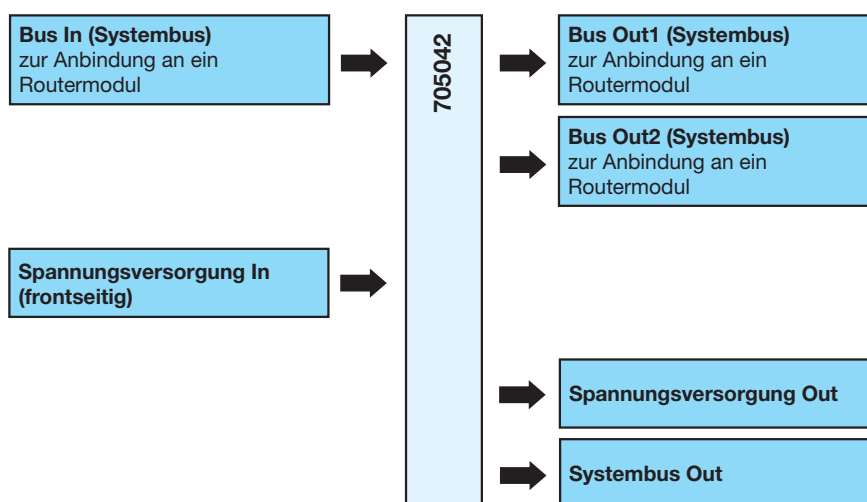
**Bus In (Systembus)**
zur Anbindung an ein Routermodul

**Spannungsversorgung In (frontseitig)**

705042

**Bus Out1 (Systembus)**
zur Anbindung an ein Routermodul

**Bus Out2 (Systembus)**
zur Anbindung an ein Routermodul

**Spannungsversorgung Out**

**Systembus Out**